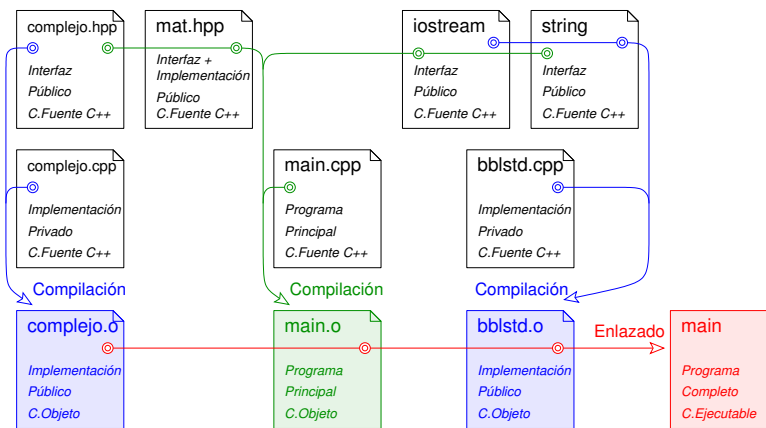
complejo.hpp
Interfaz
Público
C.Fuente C++

mat.hpp
Interfaz + Implementación
Público
C.Fuente C++

iostream
Interfaz
Público
C.Fuente C++

string
Interfaz
Público
C.Fuente C++

complejo.cpp
Implementación
Privado
C.Fuente C++

main.cpp
Programa
Principal
C.Fuente C++

bblstd.cpp
Implementación
Privado
C.Fuente C++

Compilación

Compilación

Compilación

complejo.o
Implementación
Público
C.Objeto

main.o
Programa
Principal
C.Objeto

bblstd.o
Implementación
Público
C.Objeto

Enlazado

main
Programa
Completo
C.Ejecutable